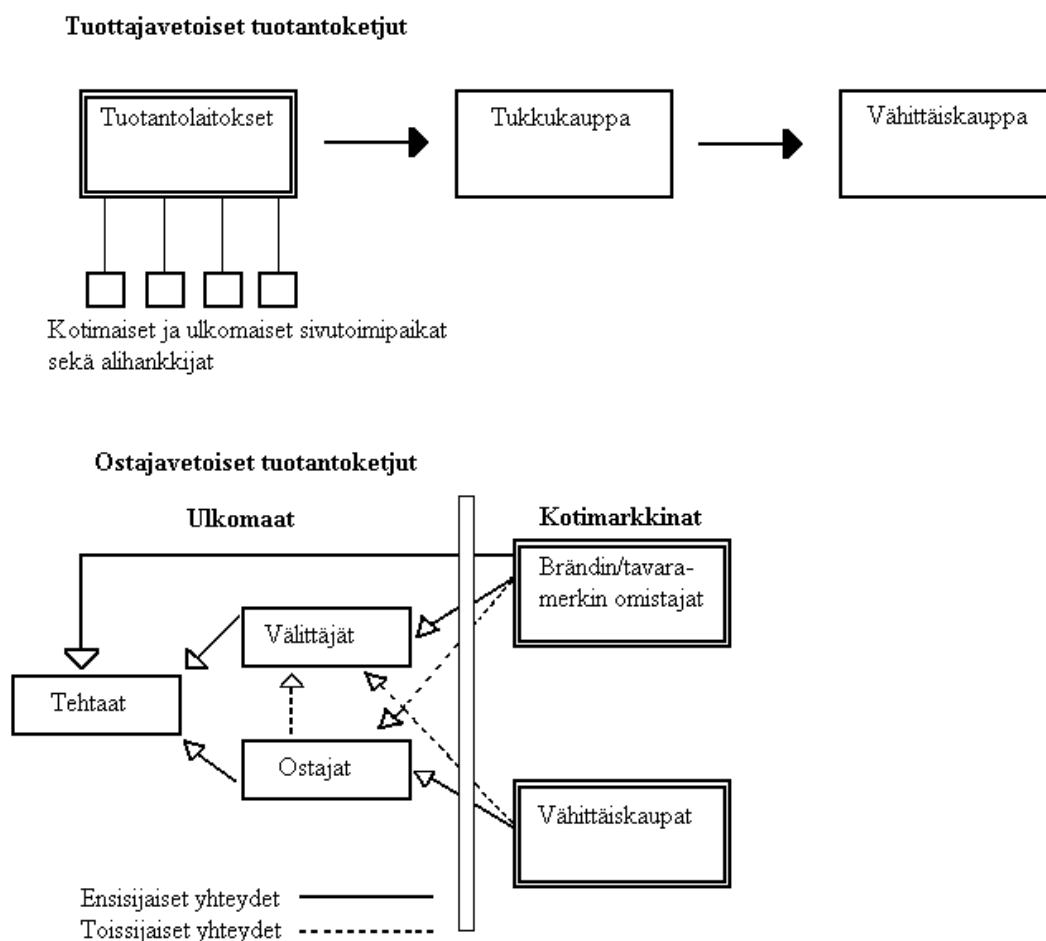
Tuottajavetoiset tuotantoketjut

Tuotantolaitokset

Tukkukauppa

Vähittäiskauppa

Kotimaiset ja ulkomaiset sivutoimipaikat sekä alihankkijat

Ostajavetoiset tuotantoketjut

Ulkomaat

Kotimarkkinat

Brändin/tavaramerkin omistajat

Välittäjät

Tehtaat

Ostajat

Vähittäiskaupat

Ensisijaiset yhteydet

Toissijaiset yhteydet